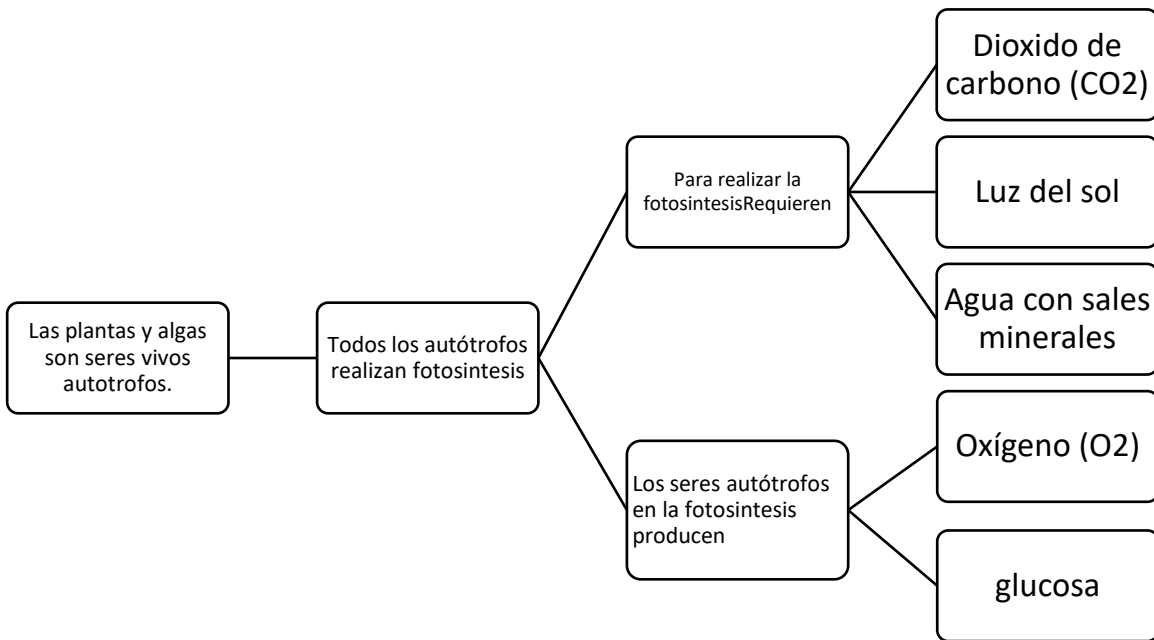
Las plantas y algas son seres vivos autotrofos.

Todos los autótrofos realizan fotosintesis

Para realizar la fotosintesisRequieren

Dioxido de carbono (CO2)

Luz del sol

Agua con sales minerales

Los seres autótrofos en la fotosintesis producen

Oxígeno (O2)

glucosa